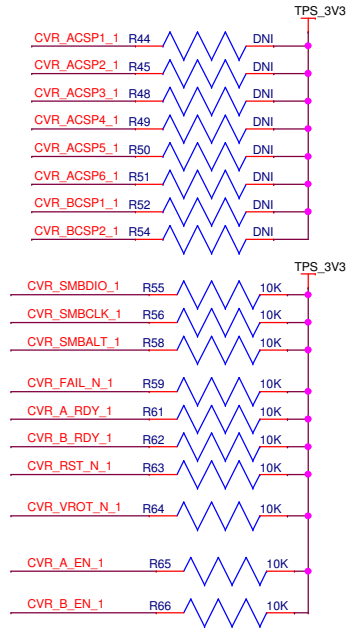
TPS_3V3

CVR_ACSP1_1 R44 DNI
CVR_ACSP2_1 R45 DNI
CVR_ACSP3_1 R48 DNI
CVR_ACSP4_1 R49 DNI
CVR_ACSP5_1 R50 DNI
CVR_ACSP6_1 R51 DNI
CVR_BCSP1_1 R52 DNI
CVR_BCSP2_1 R54 DNI

TPS_3V3

CVR_SMBDIO_1 R55 10K
CVR_SMBCLK_1 R56 10K
CVR_SMBALT_1 R58 10K
CVR_FAIL_N_1 R59 10K
CVR_A_RDY_1 R61 10K
CVR_B_RDY_1 R62 10K
CVR_RST_N_1 R63 10K
CVR_VROT_N_1 R64 10K
CVR_A_EN_1 R65 10K
CVR_B_EN_1 R66 10K